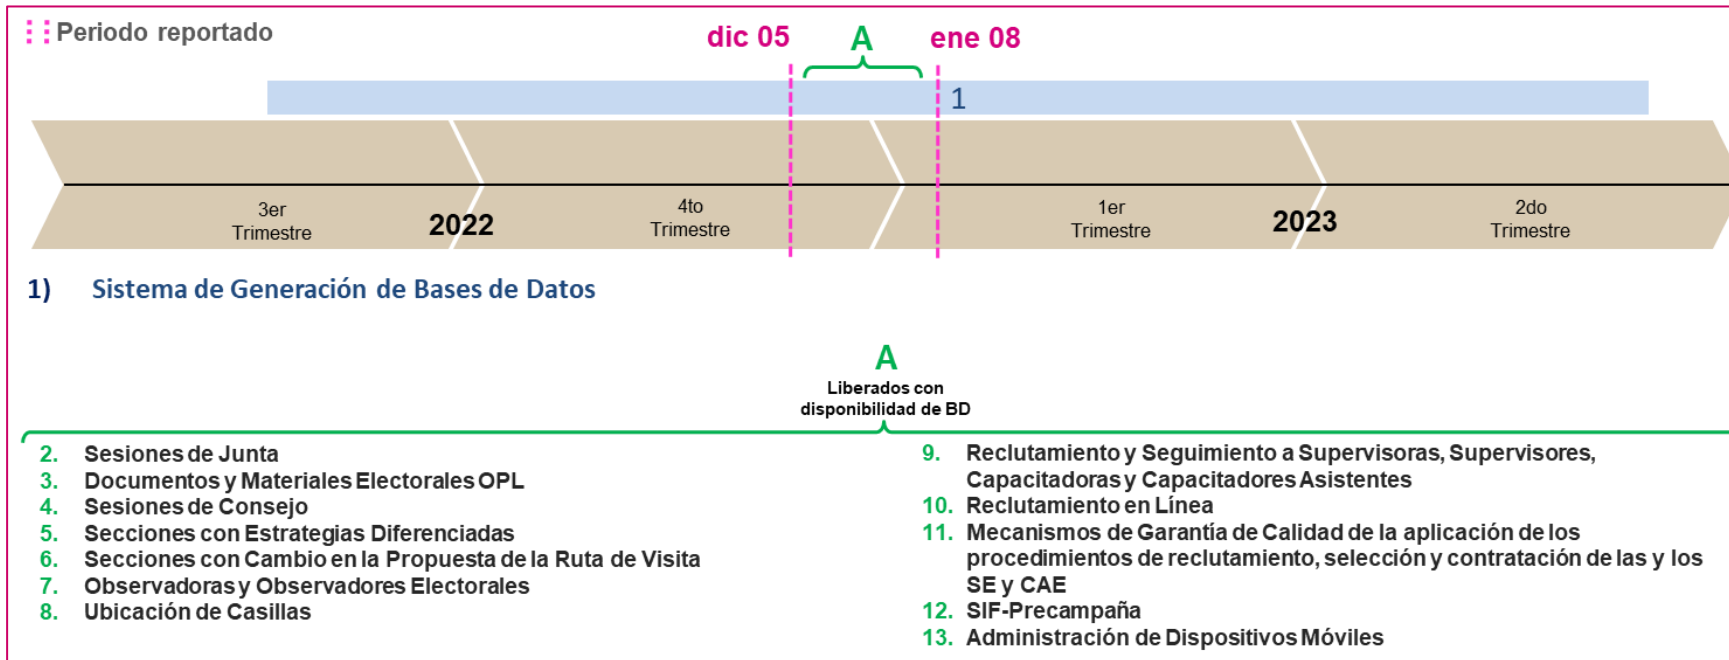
Periodo reportado

dic 05 A ene 08

1

3er Trimestre 2022 4to Trimestre 1er Trimestre 2023 2do Trimestre

1) Sistema de Generación de Bases de Datos

A
Liberados con disponibilidad de BD

2. Sesiones de Junta
3. Documentos y Materiales Electorales OPL
4. Sesiones de Consejo
5. Secciones con Estrategias Diferenciadas
6. Secciones con Cambio en la Propuesta de la Ruta de Visita
7. Observadoras y Observadores Electorales
8. Ubicación de Casillas

9. Reclutamiento y Seguimiento a Supervisoras, Supervisores, Capacitadoras y Capacitadores Asistentes
10. Reclutamiento en Línea
11. Mecanismos de Garantía de Calidad de la aplicación de los procedimientos de reclutamiento, selección y contratación de las y los SE y CAE
12. SIF-Precampaña
13. Administración de Dispositivos Móviles